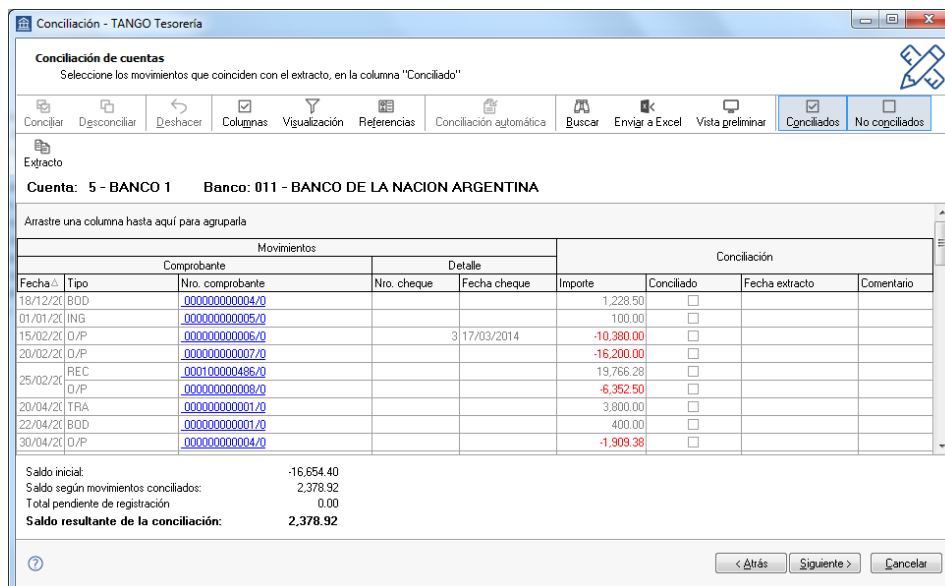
Conciliación - TANGO Tesorería

Conciliación de cuentas
Seleccione los movimientos que coinciden con el extracto, en la columna "Conciliado"

Conciliar | Desconciliar | Deshacer | Columnas | Visualización | Referencias | Conciliación automática | Buscar | Enviar a Excel | Vista preliminar | Conciliados | No conciliados

Extracto

Cuenta: 5 - BANCO 1    Banco: 011 - BANCO DE LA NACION ARGENTINA

Arrastre una columna hasta aquí para agruparla

| Movimientos | | | | | Conciliación | | | |
|---|---|---|---|---|---|---|---|---|
| Comprobante | | | Detalle | | | | | |
| Fecha | Tipo | Nro. comprobante | Nro. cheque | Fecha cheque | Importe | Conciliado | Fecha extracto | Comentario |
| 18/12/20 | BOD | 000000000004/0 | | | 1,228.50 | | | |
| 01/01/20 | ING | 000000000005/0 | | | 100.00 | | | |
| 15/02/20 | O/P | 000000000006/0 | 3 | 17/03/2014 | -10,380.00 | | | |
| 20/02/20 | O/P | 000000000007/0 | | | -16,200.00 | | | |
| 25/02/20 | REC | 000100000486/0 | | | 19,766.28 | | | |
| | O/P | 000000000008/0 | | | -6,352.50 | | | |
| 20/04/20 | TRA | 000000000001/0 | | | 3,800.00 | | | |
| 22/04/20 | BOD | 000000000001/0 | | | 400.00 | | | |
| 30/04/20 | O/P | 000000000004/0 | | | -1,909.38 | | | |

Saldo inicial: -16,654.40
Saldo según movimientos conciliados: 2,378.92
Total pendiente de registración 0.00
Saldo resultante de la conciliación: 2,378.92

< Atrás | Siguiente > | Cancelar